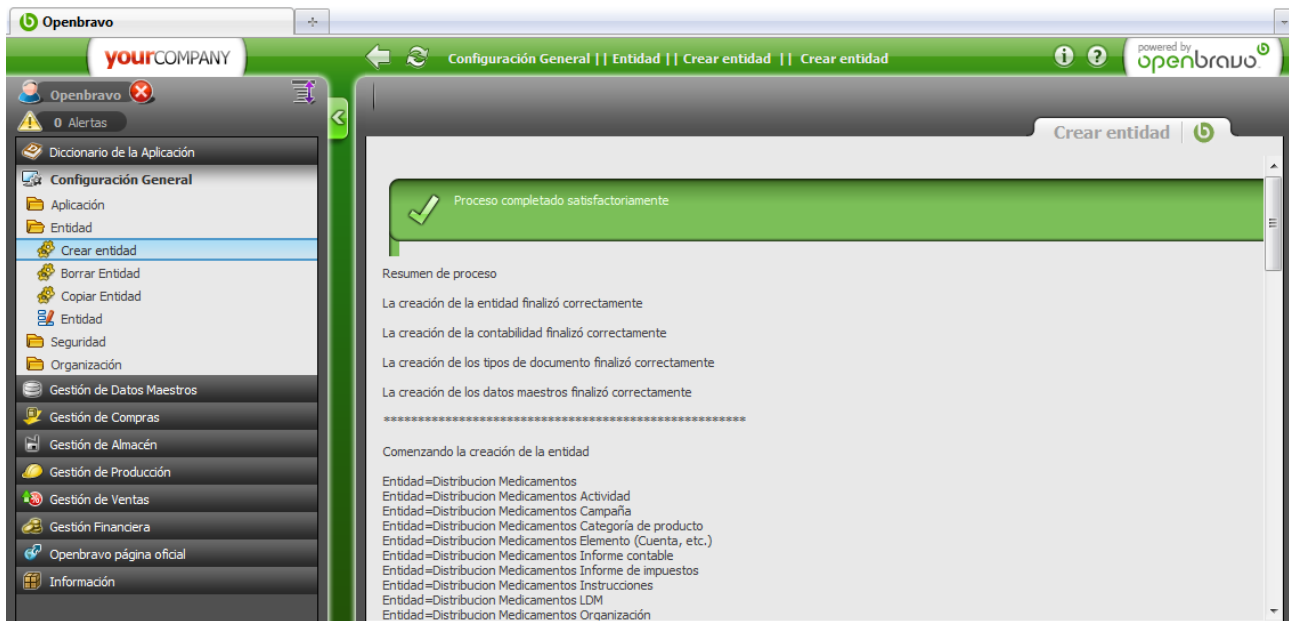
Openbravo

yourCOMPANY

Configuración General || Entidad || Crear entidad || Crear entidad

powered by openbravo

Openbravo

0 Alertas

Diccionario de la Aplicación
Configuración General
Aplicación
Entidad
Crear entidad
Borrar Entidad
Copiar Entidad
Entidad
Seguridad
Organización
Gestión de Datos Maestros
Gestión de Compras
Gestión de Almacén
Gestión de Producción
Gestión de Ventas
Gestión Financiera
Openbravo página oficial
Información

Crear entidad

Proceso completado satisfactoriamente

Resumen de proceso

La creación de la entidad finalizó correctamente

La creación de la contabilidad finalizó correctamente

La creación de los tipos de documento finalizó correctamente

La creación de los datos maestros finalizó correctamente

****************************************************

Comenzando la creación de la entidad

Entidad=Distribucion Medicamentos
Entidad=Distribucion Medicamentos Actividad
Entidad=Distribucion Medicamentos Campaña
Entidad=Distribucion Medicamentos Categoría de producto
Entidad=Distribucion Medicamentos Elemento (Cuenta, etc.)
Entidad=Distribucion Medicamentos Informe contable
Entidad=Distribucion Medicamentos Informe de impuestos
Entidad=Distribucion Medicamentos Instrucciones
Entidad=Distribucion Medicamentos LDM
Entidad=Distribucion Medicamentos Organización